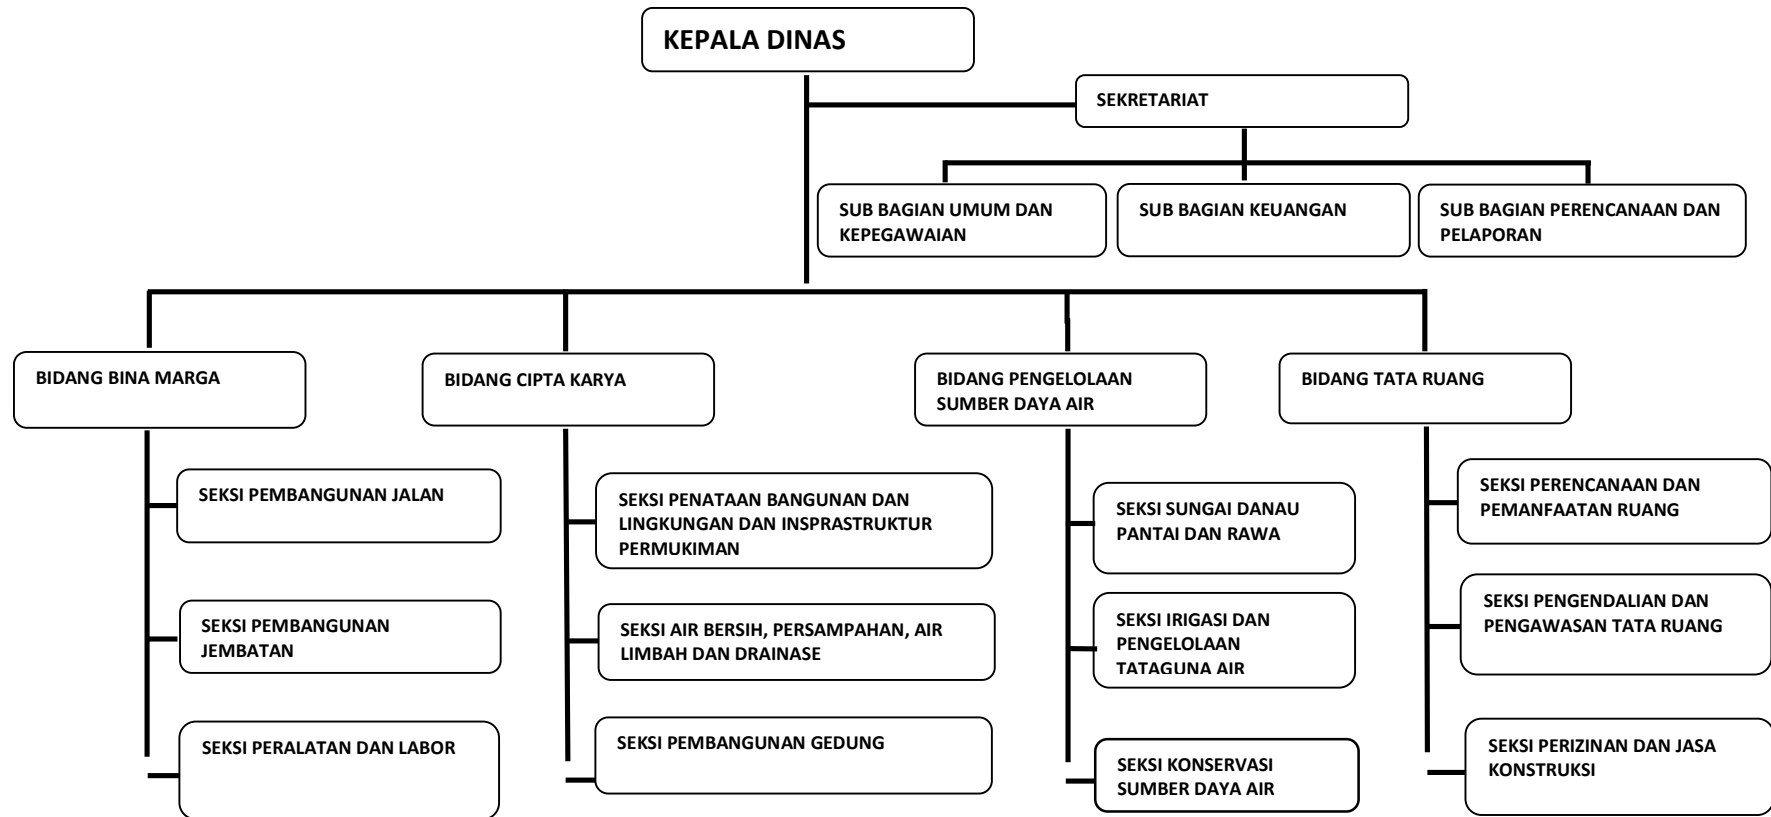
KEPALA DINAS

SEKRETARIAT

SUB BAGIAN UMUM DAN KEPEGAWAIAN

SUB BAGIAN KEUANGAN

SUB BAGIAN PERENCANAAN DAN PELAPORAN

BIDANG BINA MARGA

SEKSI PEMBANGUNAN JALAN

SEKSI PEMBANGUNAN JEMBATAN

SEKSI PERALATAN DAN LABOR

BIDANG CIPTA KARYA

SEKSI PENATAAN BANGUNAN DAN LINGKUNGAN DAN INSPRASTRUKTUR PERMUKIMAN

SEKSI AIR BERSIH, PERSAMPAHAN, AIR LIMBAH DAN DRAINASE

SEKSI PEMBANGUNAN GEDUNG

BIDANG PENGELOLAAN SUMBER DAYA AIR

SEKSI SUNGAI DANAU PANTAI DAN RAWA

SEKSI IRIGASI DAN PENGELOLAAN TATAGUNA AIR

SEKSI KONSERVASI SUMBER DAYA AIR

BIDANG TATA RUANG

SEKSI PERENCANAAN DAN PEMANFAATAN RUANG

SEKSI PENGENDALIAN DAN PENGAWASAN TATA RUANG

SEKSI PERIZINAN DAN JASA KONSTRUKSI